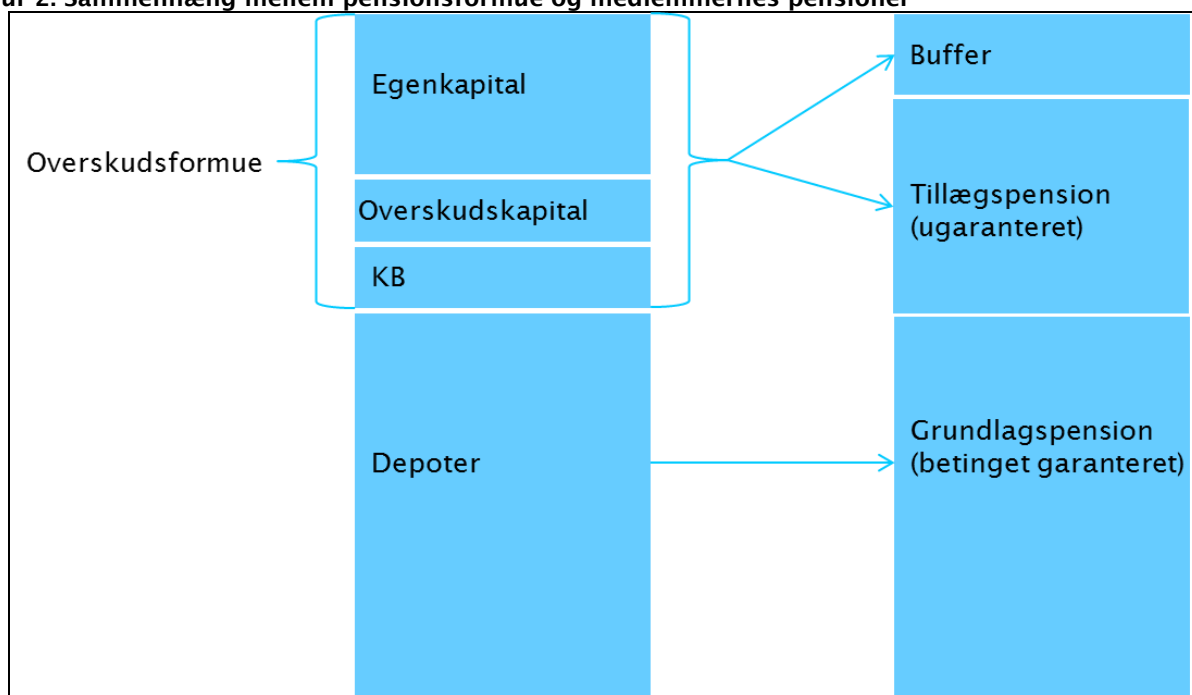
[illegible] 2. Sammenhæng mellem pensionsformue og medlemmernes pensioner

Overskudsformue

Egenkapital

Overskudskapital

KB

Depoter

Buffer

Tillægspension (ugaranteret)

Grundlagspension (betinget garanteret)